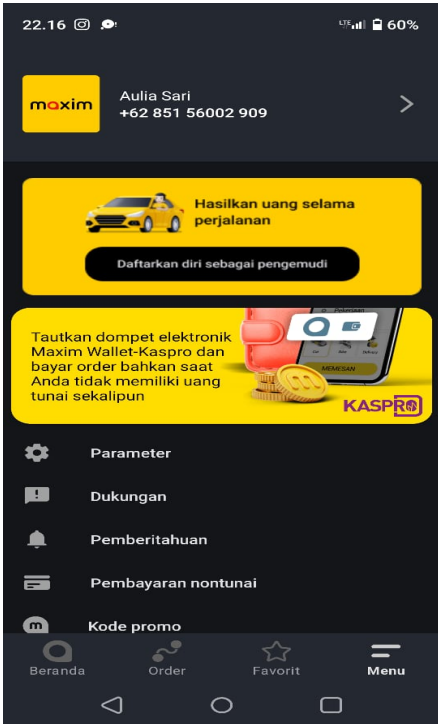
22.16

LTE 60%

maxim

Aulia Sari
+62 851 56002 909

Hasilkan uang selama perjalanan

Daftarkan diri sebagai pengemudi

Tautkan dompet elektronik Maxim Wallet-Kaspro dan bayar order bahkan saat Anda tidak memiliki uang tunai sekalipun

MEMESAN

KASPRO

Parameter

Dukungan

Pemberitahuan

Pembayaran nontunai

Kode promo

Beranda

Order

Favorit

Menu